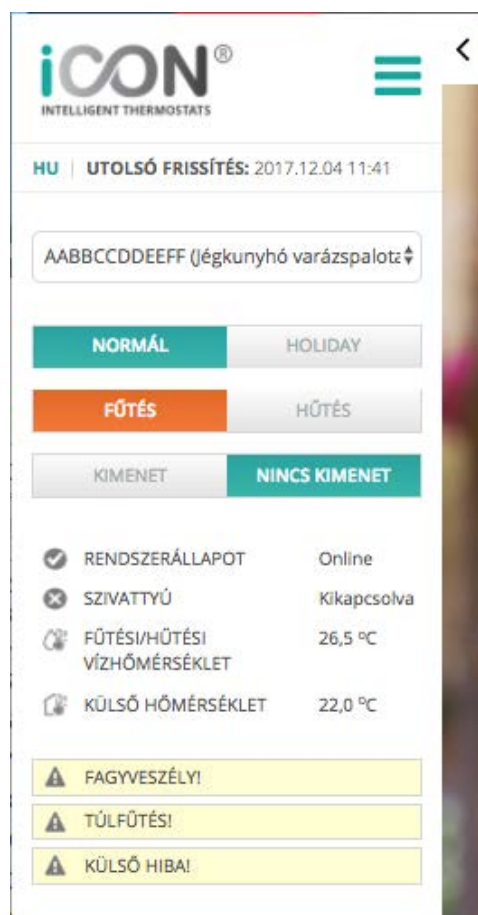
iCON®
INTELLIGENT THERMOSTATS

HU | UTOLSÓ FRISSÍTÉS: 2017.12.04 11:41

AABBCCDDEEFF (Jégkunyhó varázspalota

NORMÁL | HOLIDAY

FŰTÉS | HŰTÉS

KIMENET | NINCS KIMENET

RENDSZERÁLLAPOT Online

SZIVATTYÚ Kikapcsolva

FŰTÉSI/HŰTÉSI VÍZHŐMÉRSÉKLET 26,5 °C

KÜLSŐ HŐMÉRSÉKLET 22,0 °C

FAGYVESZÉLY!

TÚLFŰTÉS!

KÜLSŐ HIBA!